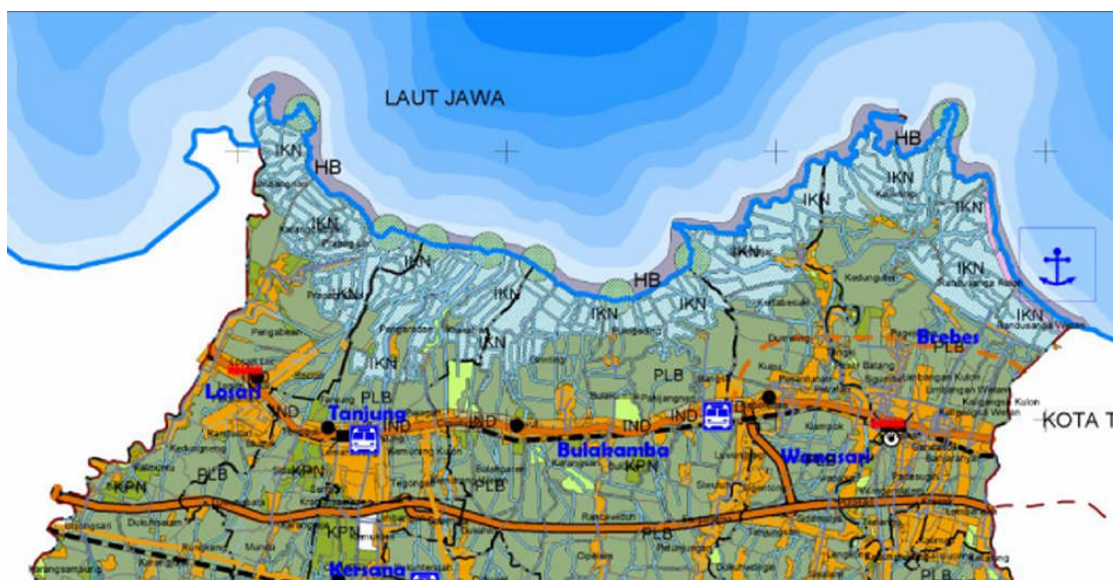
LAUT JAWA

HB
IKN
IKN
IKN
IKN
IKN
IKN
IKN
HB
IKN
IKN
IKN
HB
IKN
IKN
IKN
IKN
IKN

Brebes
PLB
Losari
Tanjung
PLB
IND
IND
IND
IND
PLB
Bulakamba
KPN
Wanasari
KOTA T
KPN
PLB
KPN
PLB
PLB
KPN
PLB
Kersana
PLB